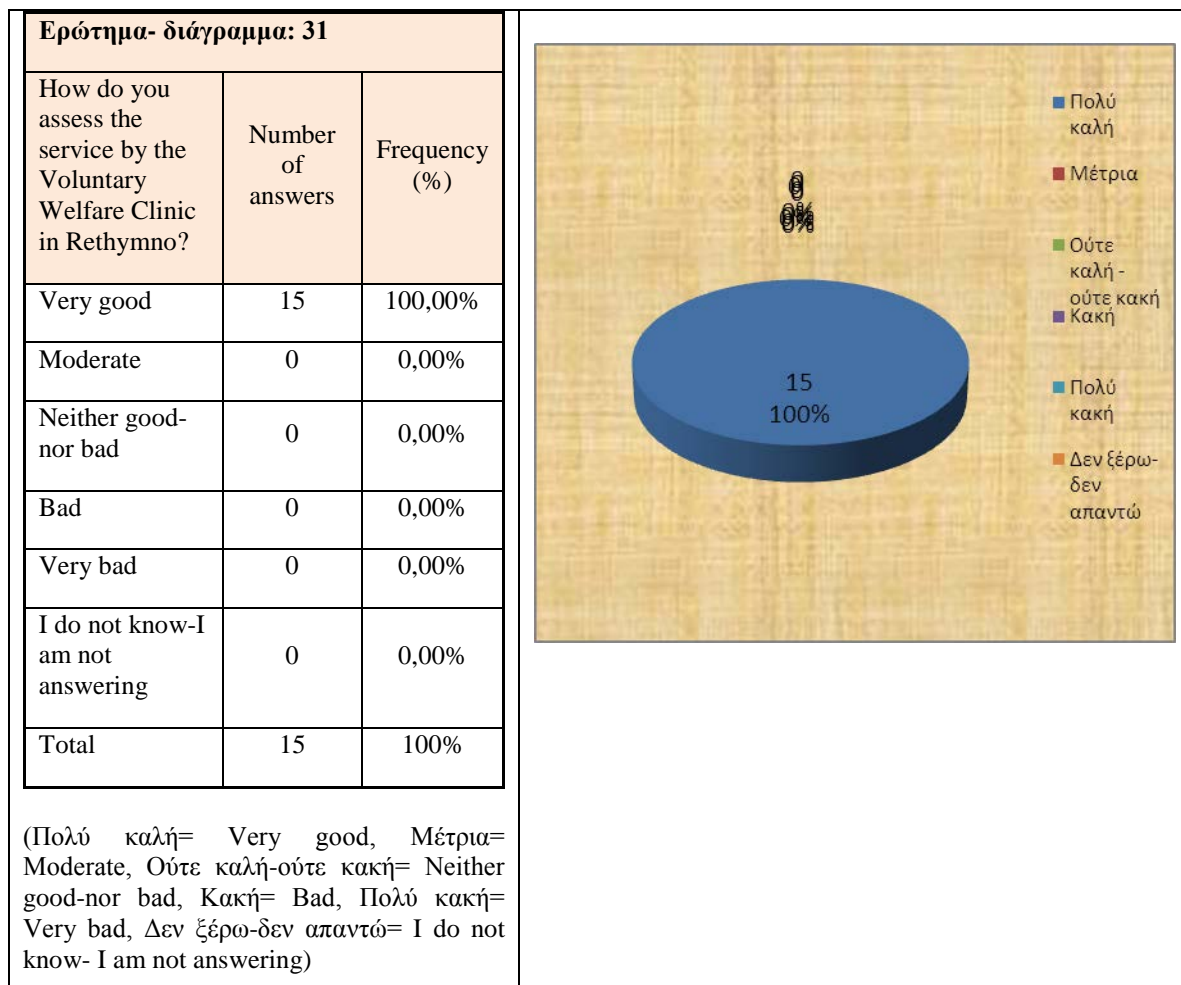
Ερώτημα- διάγραμμα: 31

| How do you assess the service by the Voluntary Welfare Clinic in Rethymno? | Number of answers | Frequency (%) |
|---|---|---|
| Very good | 15 | 100,00% |
| Moderate | 0 | 0,00% |
| Neither good-nor bad | 0 | 0,00% |
| Bad | 0 | 0,00% |
| Very bad | 0 | 0,00% |
| I do not know-I am not answering | 0 | 0,00% |
| Total | 15 | 100% |

(Πολύ καλή= Very good, Μέτρια= Moderate, Ούτε καλή-ούτε κακή= Neither good-nor bad, Κακή= Bad, Πολύ κακή= Very bad, Δεν ξέρω-δεν απαντώ= I do not know- I am not answering)

0
0%

15
100%

Πολύ καλή
Μέτρια
Ούτε καλή - ούτε κακή
Κακή
Πολύ κακή
Δεν ξέρω- δεν απαντώ